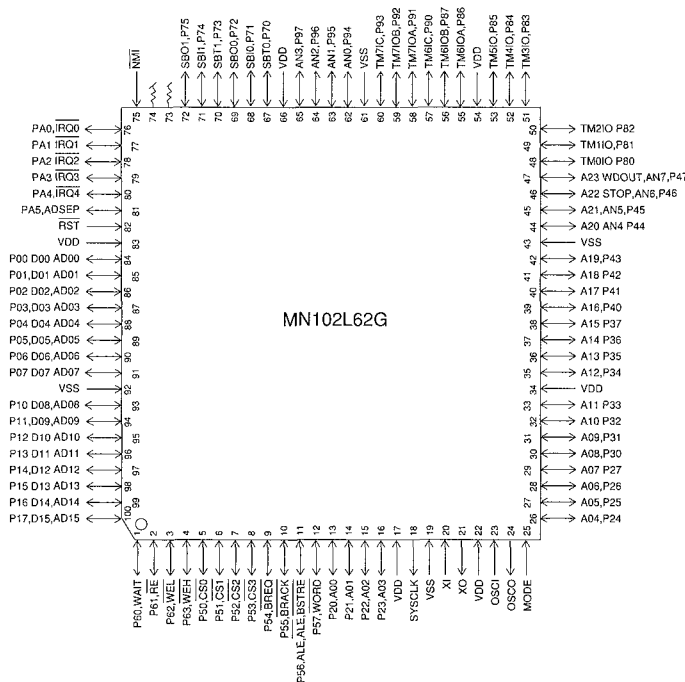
NMI
SBO1,P75
SBI1,P74
SBT1,P73
SBO0,P72
SBI0,P71
SBT0,P70
VDD
AN3,P97
AN2,P96
AN1,P95
AN0,P94
VSS
TM7IC,P93
TM7IOB,P92
TM7IOA,P91
TM6IC,P90
TM6IOB,P87
TM6IOA,P86
VDD
TM5IO,P85
TM4IO,P84
TM3IO,P83

76 75 74 73 72 71 70 69 68 67 66 65 64 63 62 61 60 59 58 57 56 55 54 53 52 51

PA0,$\overline{IRQ0}$ 77
PA1 $\overline{IRQ1}$ 78
PA2 $\overline{IRQ2}$ 79
PA3 $\overline{IRQ3}$ 80
PA4,$\overline{IRQ4}$ 81
PA5,ADSEP 82
$\overline{RST}$ 83
VDD 84
P00 D00 AD00 85
P01,D01 AD01 86
P02 D02,AD02 87
P03,D03 AD03 88
P04 D04 AD04 89
P05,D05,AD05 90
P06 D06,AD06 91
P07 D07 AD07 92
VSS 93
P10 D08,AD08 94
P11,D09,AD09 95
P12 D10 AD10 96
P13 D11 AD11 97
P14,D12 AD12 98
P15 D13 AD13 99
P16 D14,AD14 100
P17,D15,AD15

MN102L62G

50 TM2IO P82
49 TM1IO,P81
48 TM0IO P80
47 A23 WDOUT,AN7,P47
46 A22 STOP,AN6,P46
45 A21,AN5,P45
44 A20 AN4 P44
43 VSS
42 A19,P43
41 A18 P42
40 A17 P41
39 A16,P40
38 A15 P37
37 A14 P36
36 A13 P35
35 A12,P34
34 VDD
33 A11 P33
32 A10 P32
31 A09,P31
30 A08,P30
29 A07 P27
28 A06,P26
27 A05,P25
26 A04,P24

1 2 3 4 5 6 7 8 9 10 11 12 13 14 15 16 17 18 19 20 21 22 23 24 25

P60,WAIT
P61,$\overline{RE}$
P62,$\overline{WEL}$
P63,$\overline{WEH}$
P50,$\overline{CS0}$
P51,$\overline{CS1}$
P52,$\overline{CS2}$
P53,$\overline{CS3}$
P54,$\overline{BREQ}$
P55,$\overline{BRACK}$
P56,ALE,ALE,$\overline{BSTRE}$
P57,$\overline{WORD}$
P20,A00
P21,A01
P22,A02
P23,A03
VDD
SYSCLK
VSS
XI
XO
VDD
OSCI
OSCO
MODE